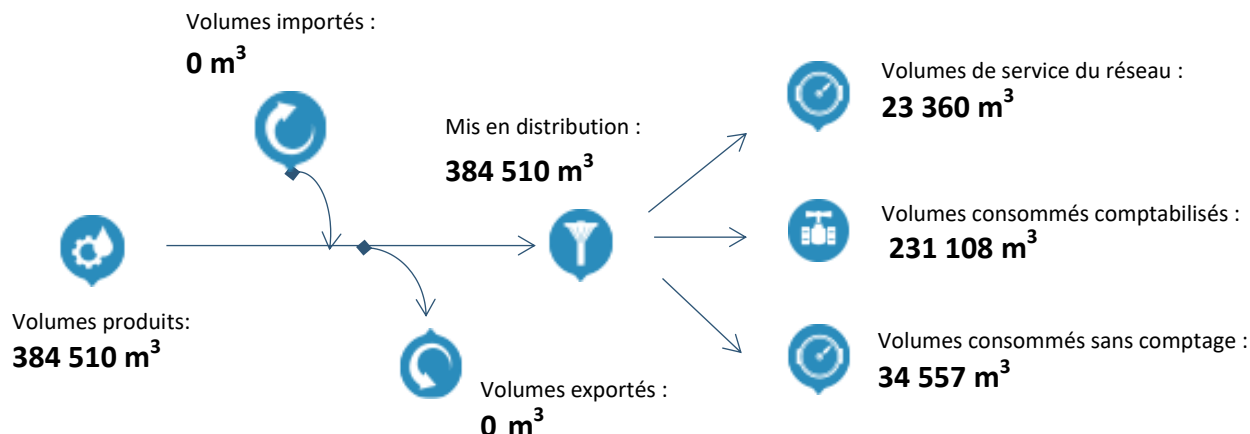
Volumes importés :

**0 m$^3$**

Mis en distribution :

**384 510 m$^3$**

Volumes de service du réseau :

**23 360 m$^3$**

Volumes consommés comptabilisés :

**231 108 m$^3$**

Volumes produits:

**384 510 m$^3$**

Volumes consommés sans comptage :

**34 557 m$^3$**

Volumes exportés :

**0 m$^3$**